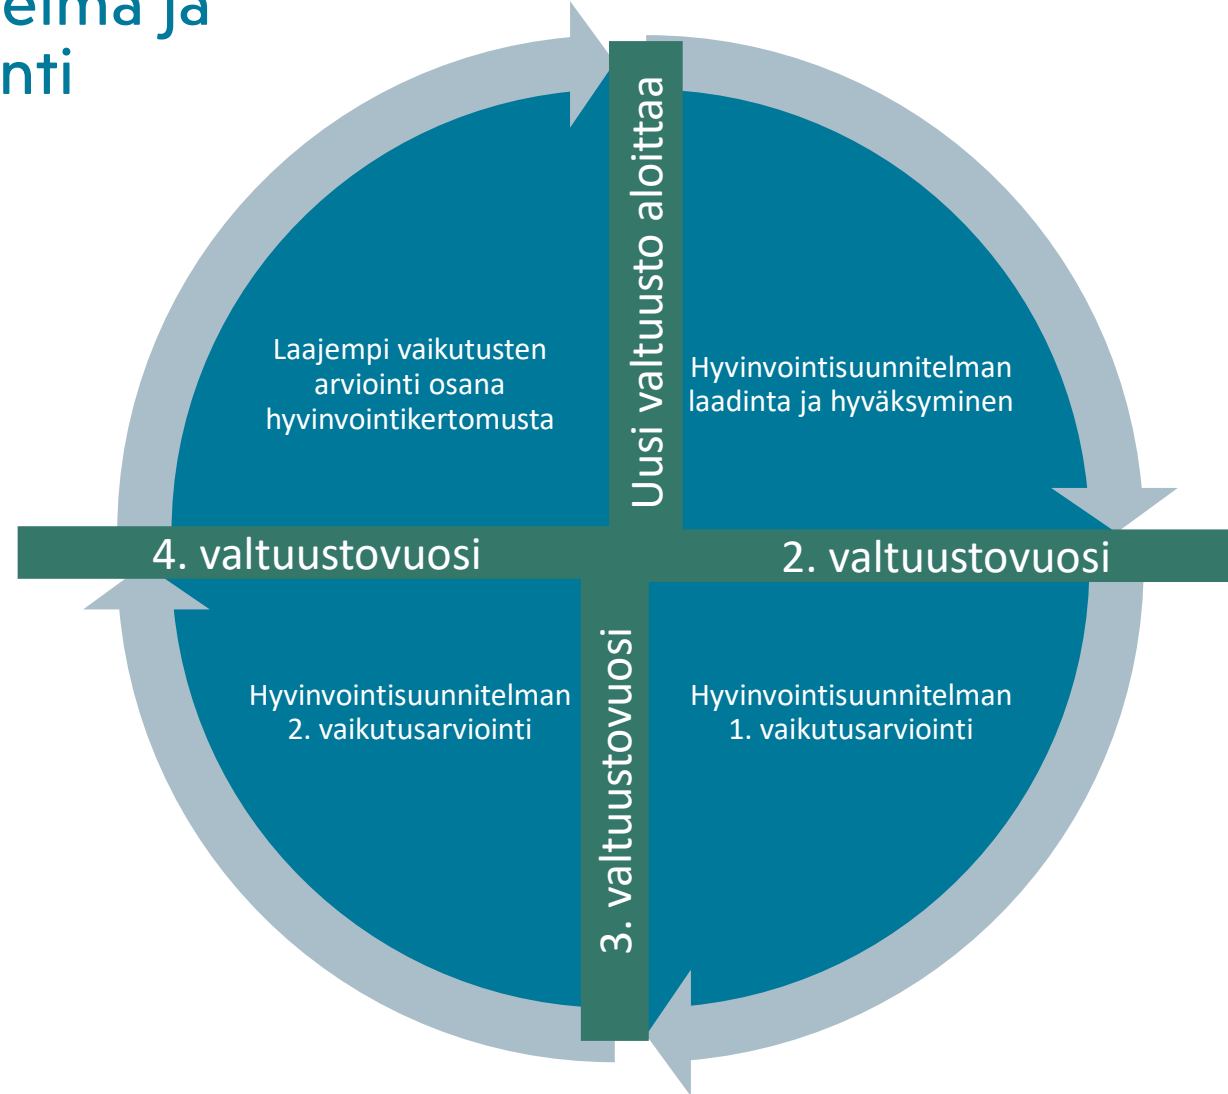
elma ja
nti

Uusi valtuusto aloittaa

Laajempi vaikutusten arviointi osana hyvinvointikertomusta

Hyvinvointisuunnitelman laadinta ja hyväksyminen

4. valtuustovuosi

2. valtuustovuosi

Hyvinvointisuunnitelman 2. vaikutusarviointi

3. valtuustovuosi

Hyvinvointisuunnitelman 1. vaikutusarviointi